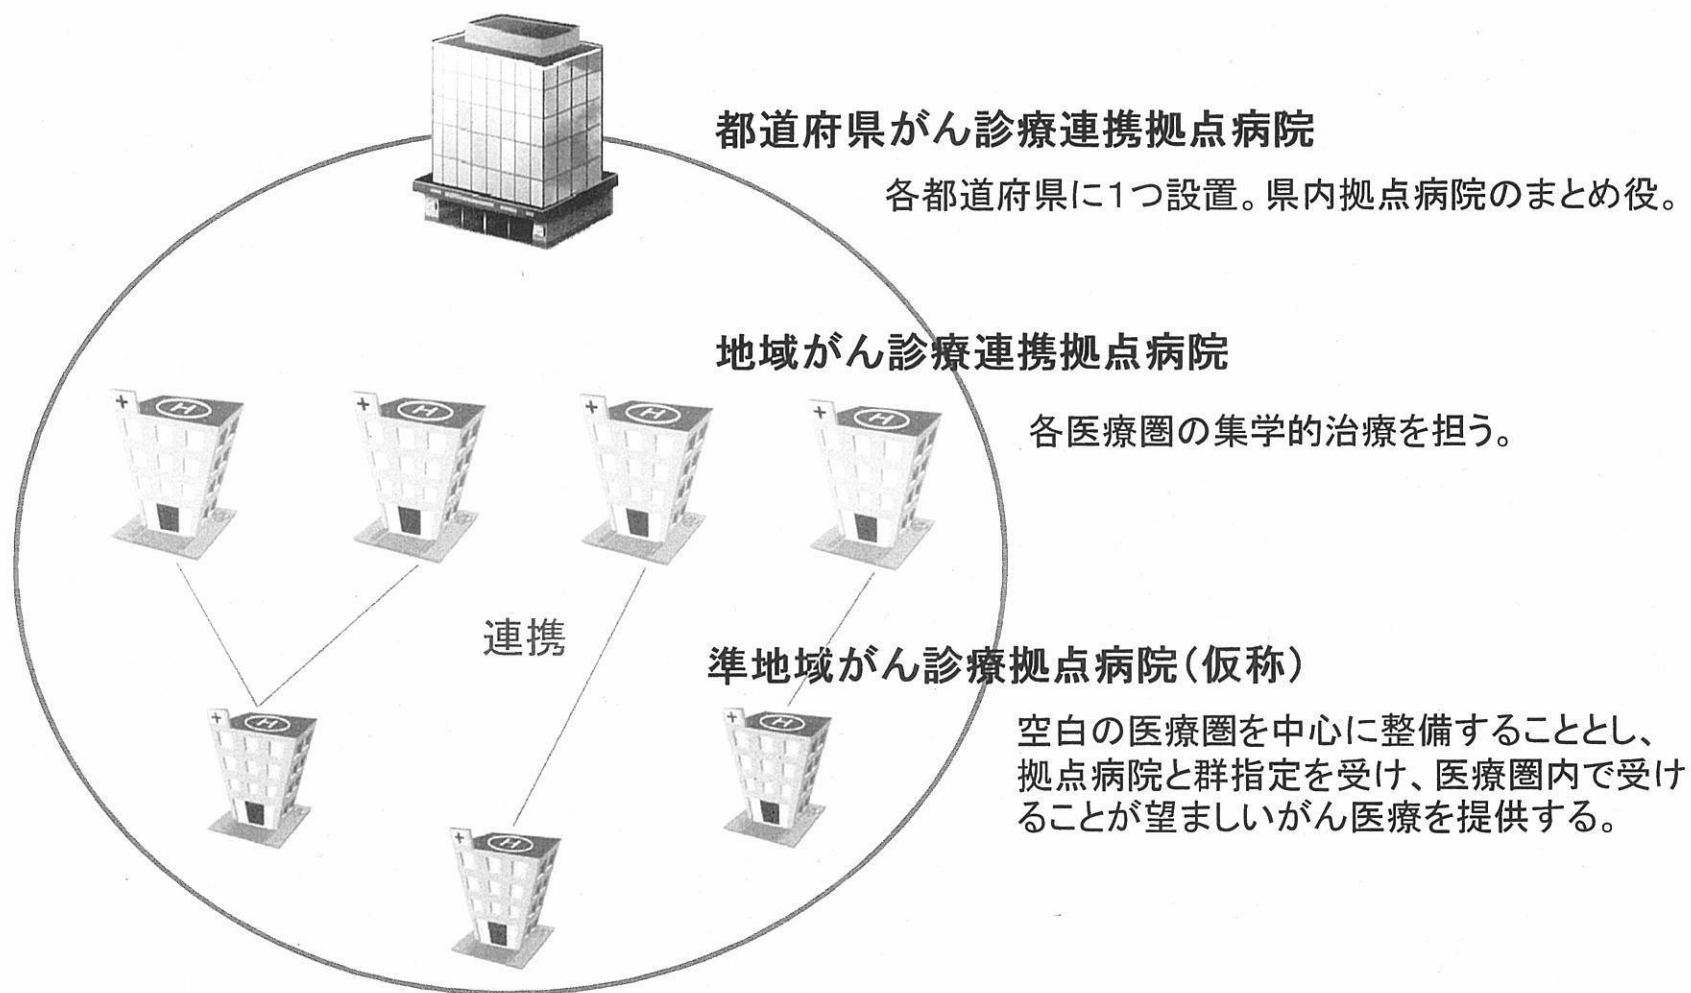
都道府県がん診療連携拠点病院

各都道府県に1つ設置。県内拠点病院のまとめ役。

地域がん診療連携拠点病院

各医療圏の集学的治療を担う。

連携

準地域がん診療拠点病院（仮称）

空白の医療圏を中心に整備することとし、拠点病院と群指定を受け、医療圏内で受けることが望ましいがん医療を提供する。